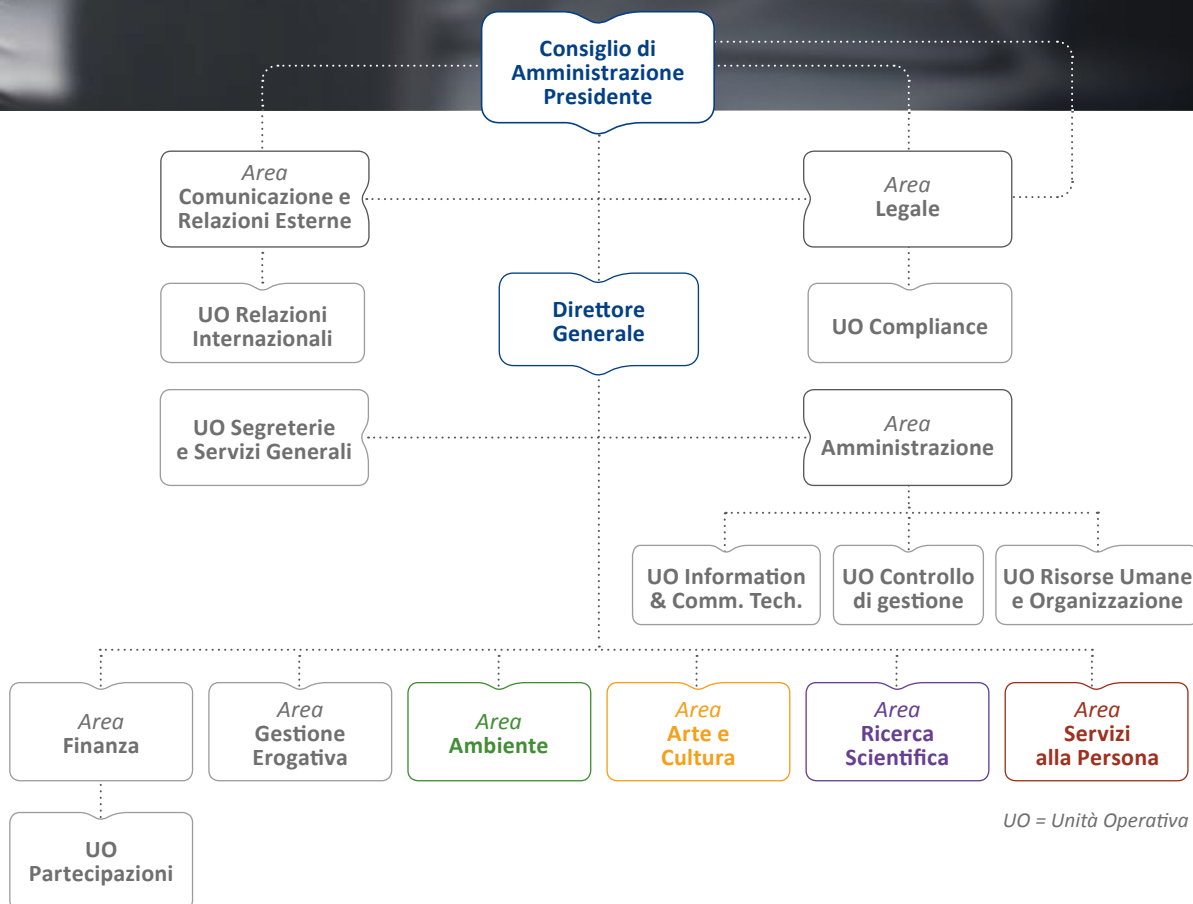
Consiglio di Amministrazione Presidente

Area
Comunicazione e Relazioni Esterne

Area
Legale

UO Relazioni Internazionali

Direttore Generale

UO Compliance

UO Segreterie e Servizi Generali

Area
Amministrazione

UO Information & Comm. Tech.

UO Controllo di gestione

UO Risorse Umane e Organizzazione

Area
Finanza

Area
Gestione Erogativa

Area
Ambiente

Area
Arte e Cultura

Area
Ricerca Scientifica

Area
Servizi alla Persona

UO = Unità Operativa

UO Partecipazioni